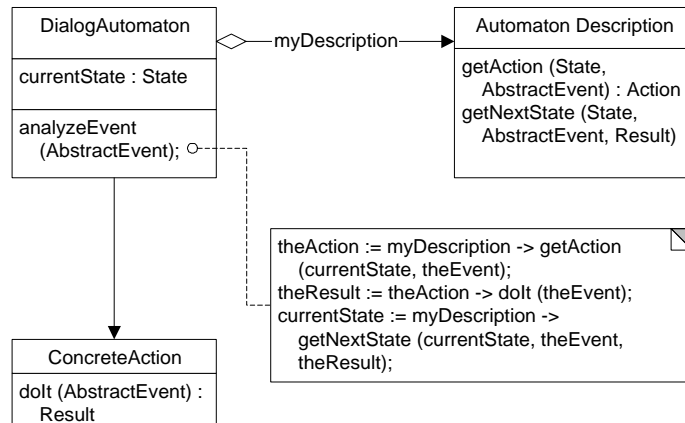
DialogAutomaton

currentState : State

analyzeEvent (AbstractEvent);

myDescription

Automaton Description

getAction (State, AbstractEvent) : Action
getNextState (State, AbstractEvent, Result)

theAction := myDescription -> getAction (currentState, theEvent);
theResult := theAction -> doIt (theEvent);
currentState := myDescription -> getNextState (currentState, theEvent, theResult);

ConcreteAction

doIt (AbstractEvent) : Result